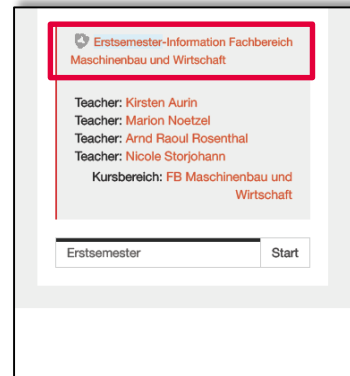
Erstsemester-Information Fachbereich Maschinenbau und Wirtschaft

Teacher: Kirsten Aurin
Teacher: Marion Noetzel
Teacher: Arnd Raoul Rosenthal
Teacher: Nicole Storjohann
Kursbereich: FB Maschinenbau und Wirtschaft

Erstsemester
Start